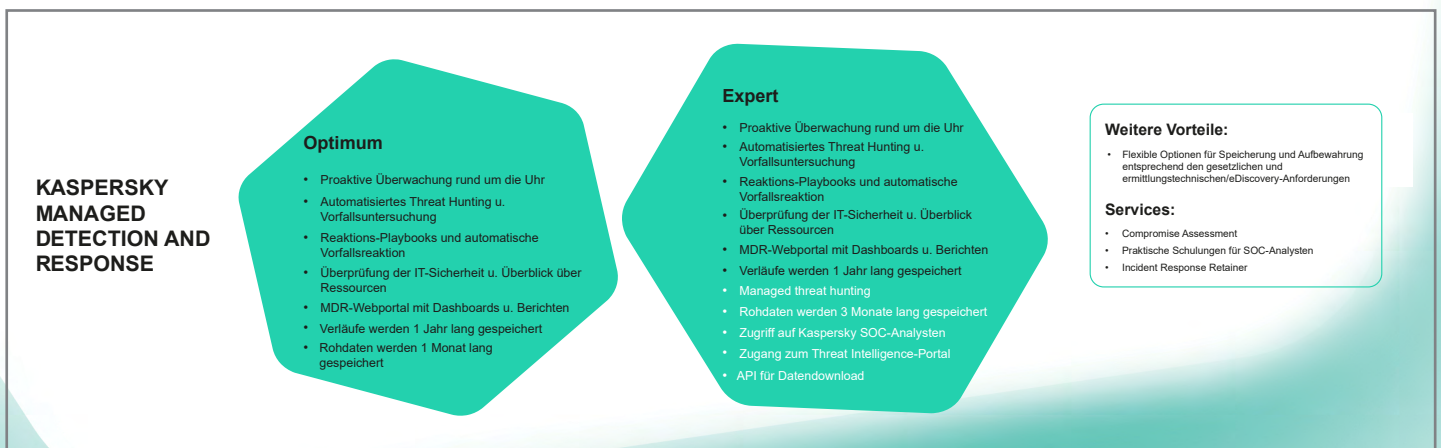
KASPERSKY MANAGED DETECTION AND RESPONSE

Optimum

- Proaktive Überwachung rund um die Uhr
- Automatisiertes Threat Hunting u. Vorfallsuntersuchung
- Reaktions-Playbooks und automatische Vorfallsreaktion
- Überprüfung der IT-Sicherheit u. Überblick über Ressourcen
- MDR-Webportal mit Dashboards u. Berichten
- Verläufe werden 1 Jahr lang gespeichert
- Rohdaten werden 1 Monat lang gespeichert

Expert

- Proaktive Überwachung rund um die Uhr
- Automatisiertes Threat Hunting u. Vorfallsuntersuchung
- Reaktions-Playbooks und automatische Vorfallsreaktion
- Überprüfung der IT-Sicherheit u. Überblick über Ressourcen
- MDR-Webportal mit Dashboards u. Berichten
- Verläufe werden 1 Jahr lang gespeichert
- Managed threat hunting
- Rohdaten werden 3 Monate lang gespeichert
- Zugriff auf Kaspersky SOC-Analysten
- Zugang zum Threat Intelligence-Portal
- API für Datendownload

Weitere Vorteile:

- Flexible Optionen für Speicherung und Aufbewahrung entsprechend den gesetzlichen und ermittlungstechnischen/eDiscovery-Anforderungen

Services:

- Compromise Assessment
- Praktische Schulungen für SOC-Analysten
- Incident Response Retainer